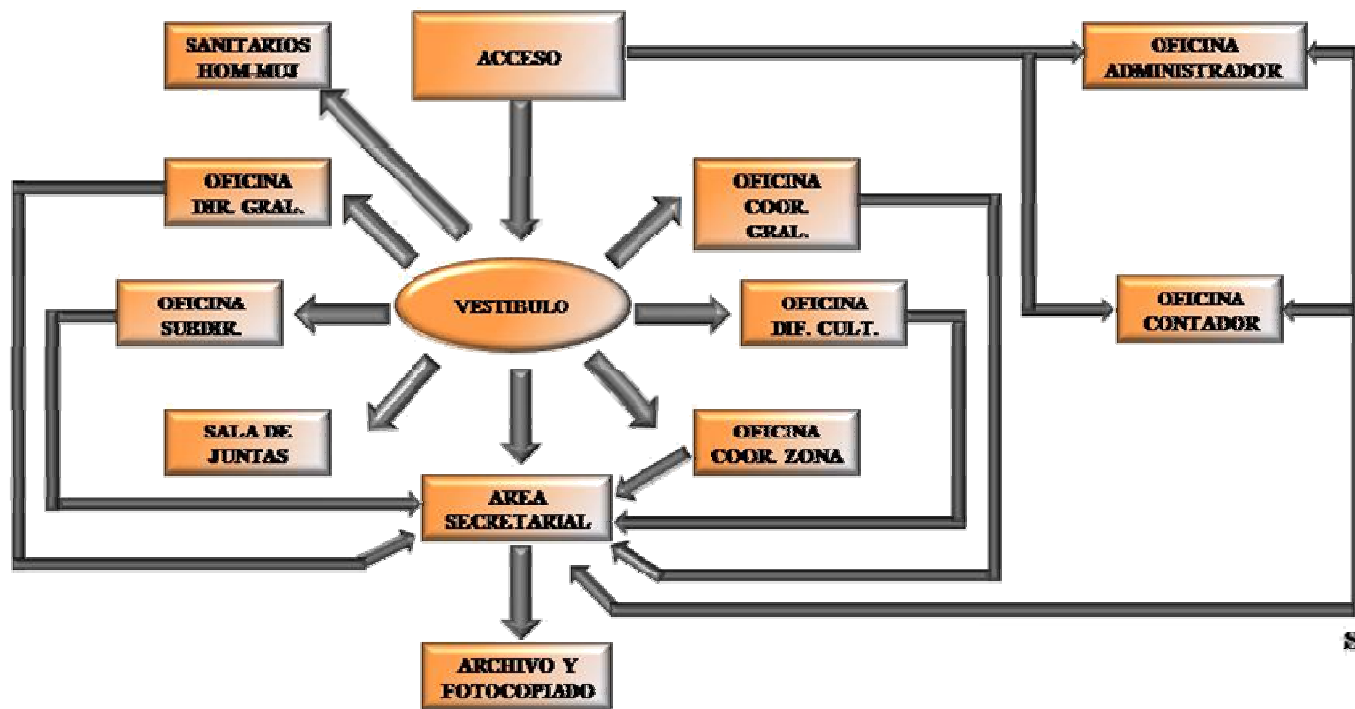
SANITARIOS HOM-MUJ

ACCESO

OFICINA ADMINISTRADOR

OFICINA DIR. GRAL.

OFICINA COOR. GRAL.

OFICINA SUBDIR.

VESTIBULO

OFICINA DIF. CULT.

OFICINA CONTADOR

SALA DE JUNTAS

OFICINA COOR. ZONA

AREA SECRETARIAL

ARCHIVO Y FOTOCOPIADO

S